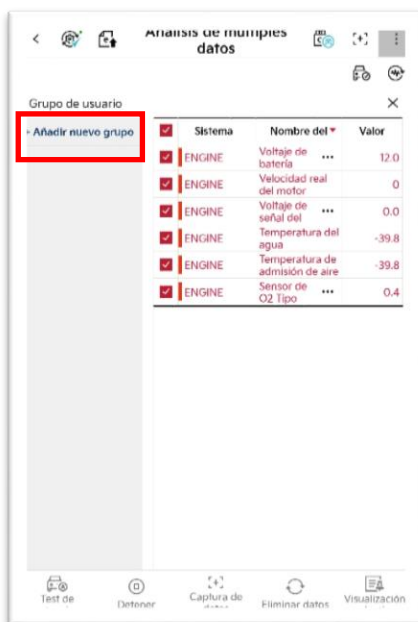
Análisis de múltiples datos

Grupo de usuario
Añadir nuevo grupo

| | Sistema | Nombre del | Valor |
|---|---|---|---|
| ☑ | ENGINE | Voltaje de batería ••• | 12.0 |
| ☑ | ENGINE | Velocidad real del motor | 0 |
| ☑ | ENGINE | Voltaje de señal del ••• | 0.0 |
| ☑ | ENGINE | Temperatura del agua | -39.8 |
| ☑ | ENGINE | Temperatura de admisión de aire | -39.8 |
| ☑ | ENGINE | Sensor de O2 Tipo ••• | 0.4 |

Test de
Detener
Captura de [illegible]
Eliminar datos
Visualización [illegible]